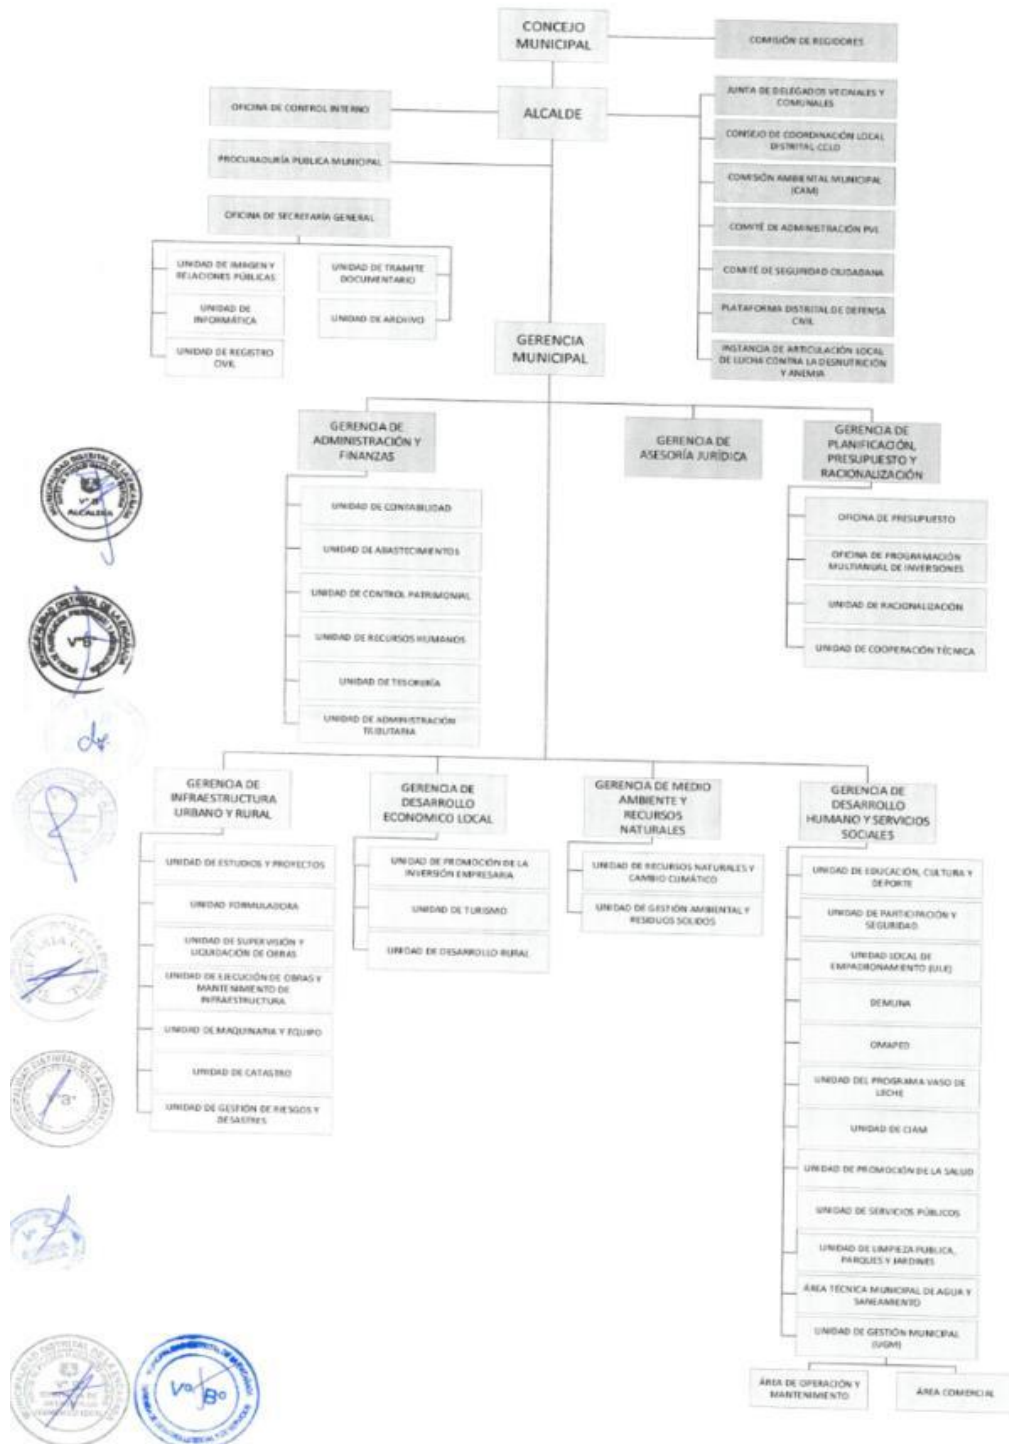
CONCEJO MUNICIPAL

COMISIÓN DE REGIDORES

ALCALDE

OFICINA DE CONTROL INTERNO

PROCURADURÍA PUBLICA MUNICIPAL

OFICINA DE SECRETARÍA GENERAL

UNIDAD DE IMAGEN Y RELACIONES PÚBLICAS

UNIDAD DE INFORMÁTICA

UNIDAD DE REGISTRO CIVIL

UNIDAD DE TRAMITE DOCUMENTARIO

UNIDAD DE ARCHIVO

JUNTA DE DELEGADOS VECINALES Y COMUNALES

CONSEJO DE COORDINACIÓN LOCAL DISTRITAL CCLD

COMISIÓN AMBIENTAL MUNICIPAL (CAM)

COMITÉ DE ADMINISTRACIÓN PVL

COMITÉ DE SEGURIDAD CIUDADANA

PLATAFORMA DISTRITAL DE DEFENSA CIVIL

INSTANCIA DE ARTICULACIÓN LOCAL DE LUCHA CONTRA LA DESNUTRICIÓN Y ANEMIA

GERENCIA MUNICIPAL

GERENCIA DE ADMINISTRACIÓN Y FINANZAS

UNIDAD DE CONTABILIDAD

UNIDAD DE ABASTECIMIENTOS

UNIDAD DE CONTROL PATRIMONIAL

UNIDAD DE RECURSOS HUMANOS

UNIDAD DE TESORERÍA

UNIDAD DE ADMINISTRACIÓN TRIBUTARIA

GERENCIA DE ASESORÍA JURÍDICA

GERENCIA DE PLANIFICACIÓN, PRESUPUESTO Y RACIONALIZACIÓN

OFICINA DE PRESUPUESTO

OFICINA DE PROGRAMACIÓN MULTIANUAL DE INVERSIONES

UNIDAD DE RACIONALIZACIÓN

UNIDAD DE COOPERACIÓN TÉCNICA

GERENCIA DE INFRAESTRUCTURA URBANO Y RURAL

UNIDAD DE ESTUDIOS Y PROYECTOS

UNIDAD FORMULADORA

UNIDAD DE SUPERVISIÓN Y LIQUIDACIÓN DE OBRAS

UNIDAD DE EJECUCIÓN DE OBRAS Y MANTENIMIENTO DE INFRAESTRUCTURA

UNIDAD DE MAQUINARIA Y EQUIPO

UNIDAD DE CATASTRO

UNIDAD DE GESTIÓN DE RIESGOS Y DESASTRES

GERENCIA DE DESARROLLO ECONOMICO LOCAL

UNIDAD DE PROMOCIÓN DE LA INVERSIÓN EMPRESARIA

UNIDAD DE TURISMO

UNIDAD DE DESARROLLO RURAL

GERENCIA DE MEDIO AMBIENTE Y RECURSOS NATURALES

UNIDAD DE RECURSOS NATURALES Y CAMBIO CLIMÁTICO

UNIDAD DE GESTIÓN AMBIENTAL Y RESIDUOS SOLIDOS

GERENCIA DE DESARROLLO HUMANO Y SERVICIOS SOCIALES

UNIDAD DE EDUCACIÓN, CULTURA Y DEPORTE

UNIDAD DE PARTICIPACIÓN Y SEGURIDAD

UNIDAD LOCAL DE EMPADRONAMIENTO (ULE)

DEMUNA

OMAPED

UNIDAD DEL PROGRAMA VASO DE LECHE

UNIDAD DE CIAM

UNIDAD DE PROMOCIÓN DE LA SALUD

UNIDAD DE SERVICIOS PÚBLICOS

UNIDAD DE LIMPIEZA PUBLICA, PARQUES Y JARDINES

ÁREA TÉCNICA MUNICIPAL DE AGUA Y SANEAMIENTO

UNIDAD DE GESTIÓN MUNICIPAL (UGM)

ÁREA DE OPERACIÓN Y MANTENIMIENTO

ÁREA COMERCIAL

V° B° ALCALDÍA

V° B°

V° B°

V° B°

V° B°